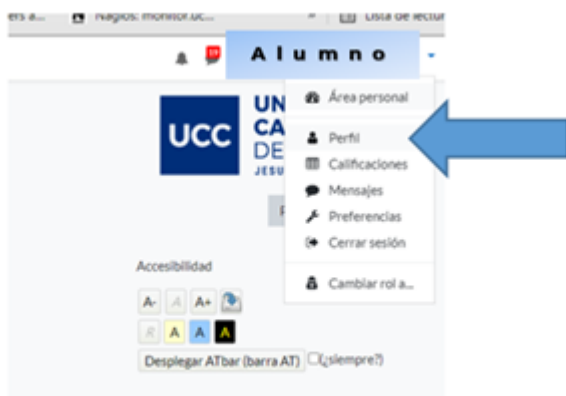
ers a... Nagios: monitor.ucc... » Lista de lectura

Alumno

UCC UN CA DE JESU

Área personal
Perfil
Calificaciones
Mensajes
Preferencias
Cerrar sesión
Cambiar rol a...

Accesibilidad

A- A A+
R A A A

Desplegar ATbar (barra AT) (¿siempre?)